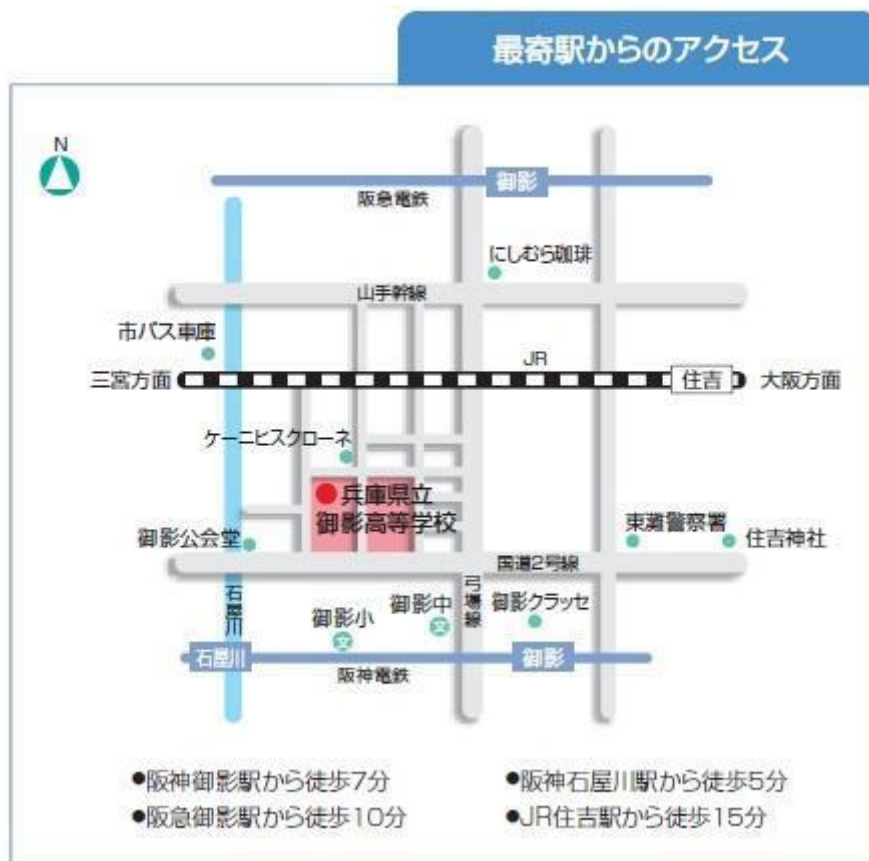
最寄駅からのアクセス

N

御影
阪急電鉄

にしむら珈琲

山手幹線

市バス車庫

JR
三宮方面　住吉　大阪方面

ケーニヒスクローネ

兵庫県立
御影高等学校

東灘警察署　住吉神社

御影公会堂

国道2号線

石屋川

弓場線

御影小　御影中　御影クラッセ

石屋川　御影
阪神電鉄

●阪神御影駅から徒歩7分
●阪急御影駅から徒歩10分
●阪神石屋川駅から徒歩5分
●JR住吉駅から徒歩15分